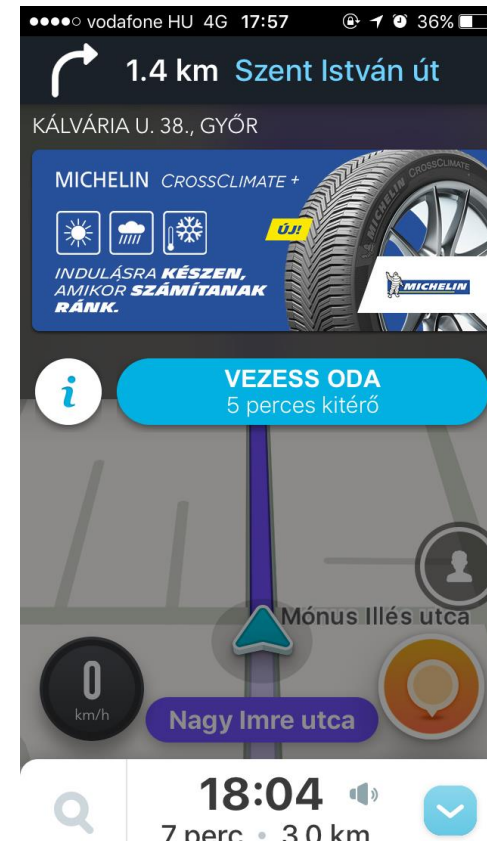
●●●●○ vodafone HU 4G 17:57 36%

1.4 km Szent István út

KÁLVÁRIA U. 38., GYŐR

MICHELIN CROSSCLIMATE +

ÚJ!

INDULÁSRA KÉSZEN, AMIKOR SZÁMÍTANAK RÁNK.

MICHELIN

CROSSCLIMATE

VEZESS ODA
5 perces kitérő

Mónus Illés utca

0
km/h

Nagy Imre utca

18:04

7 perc • 3.0 km